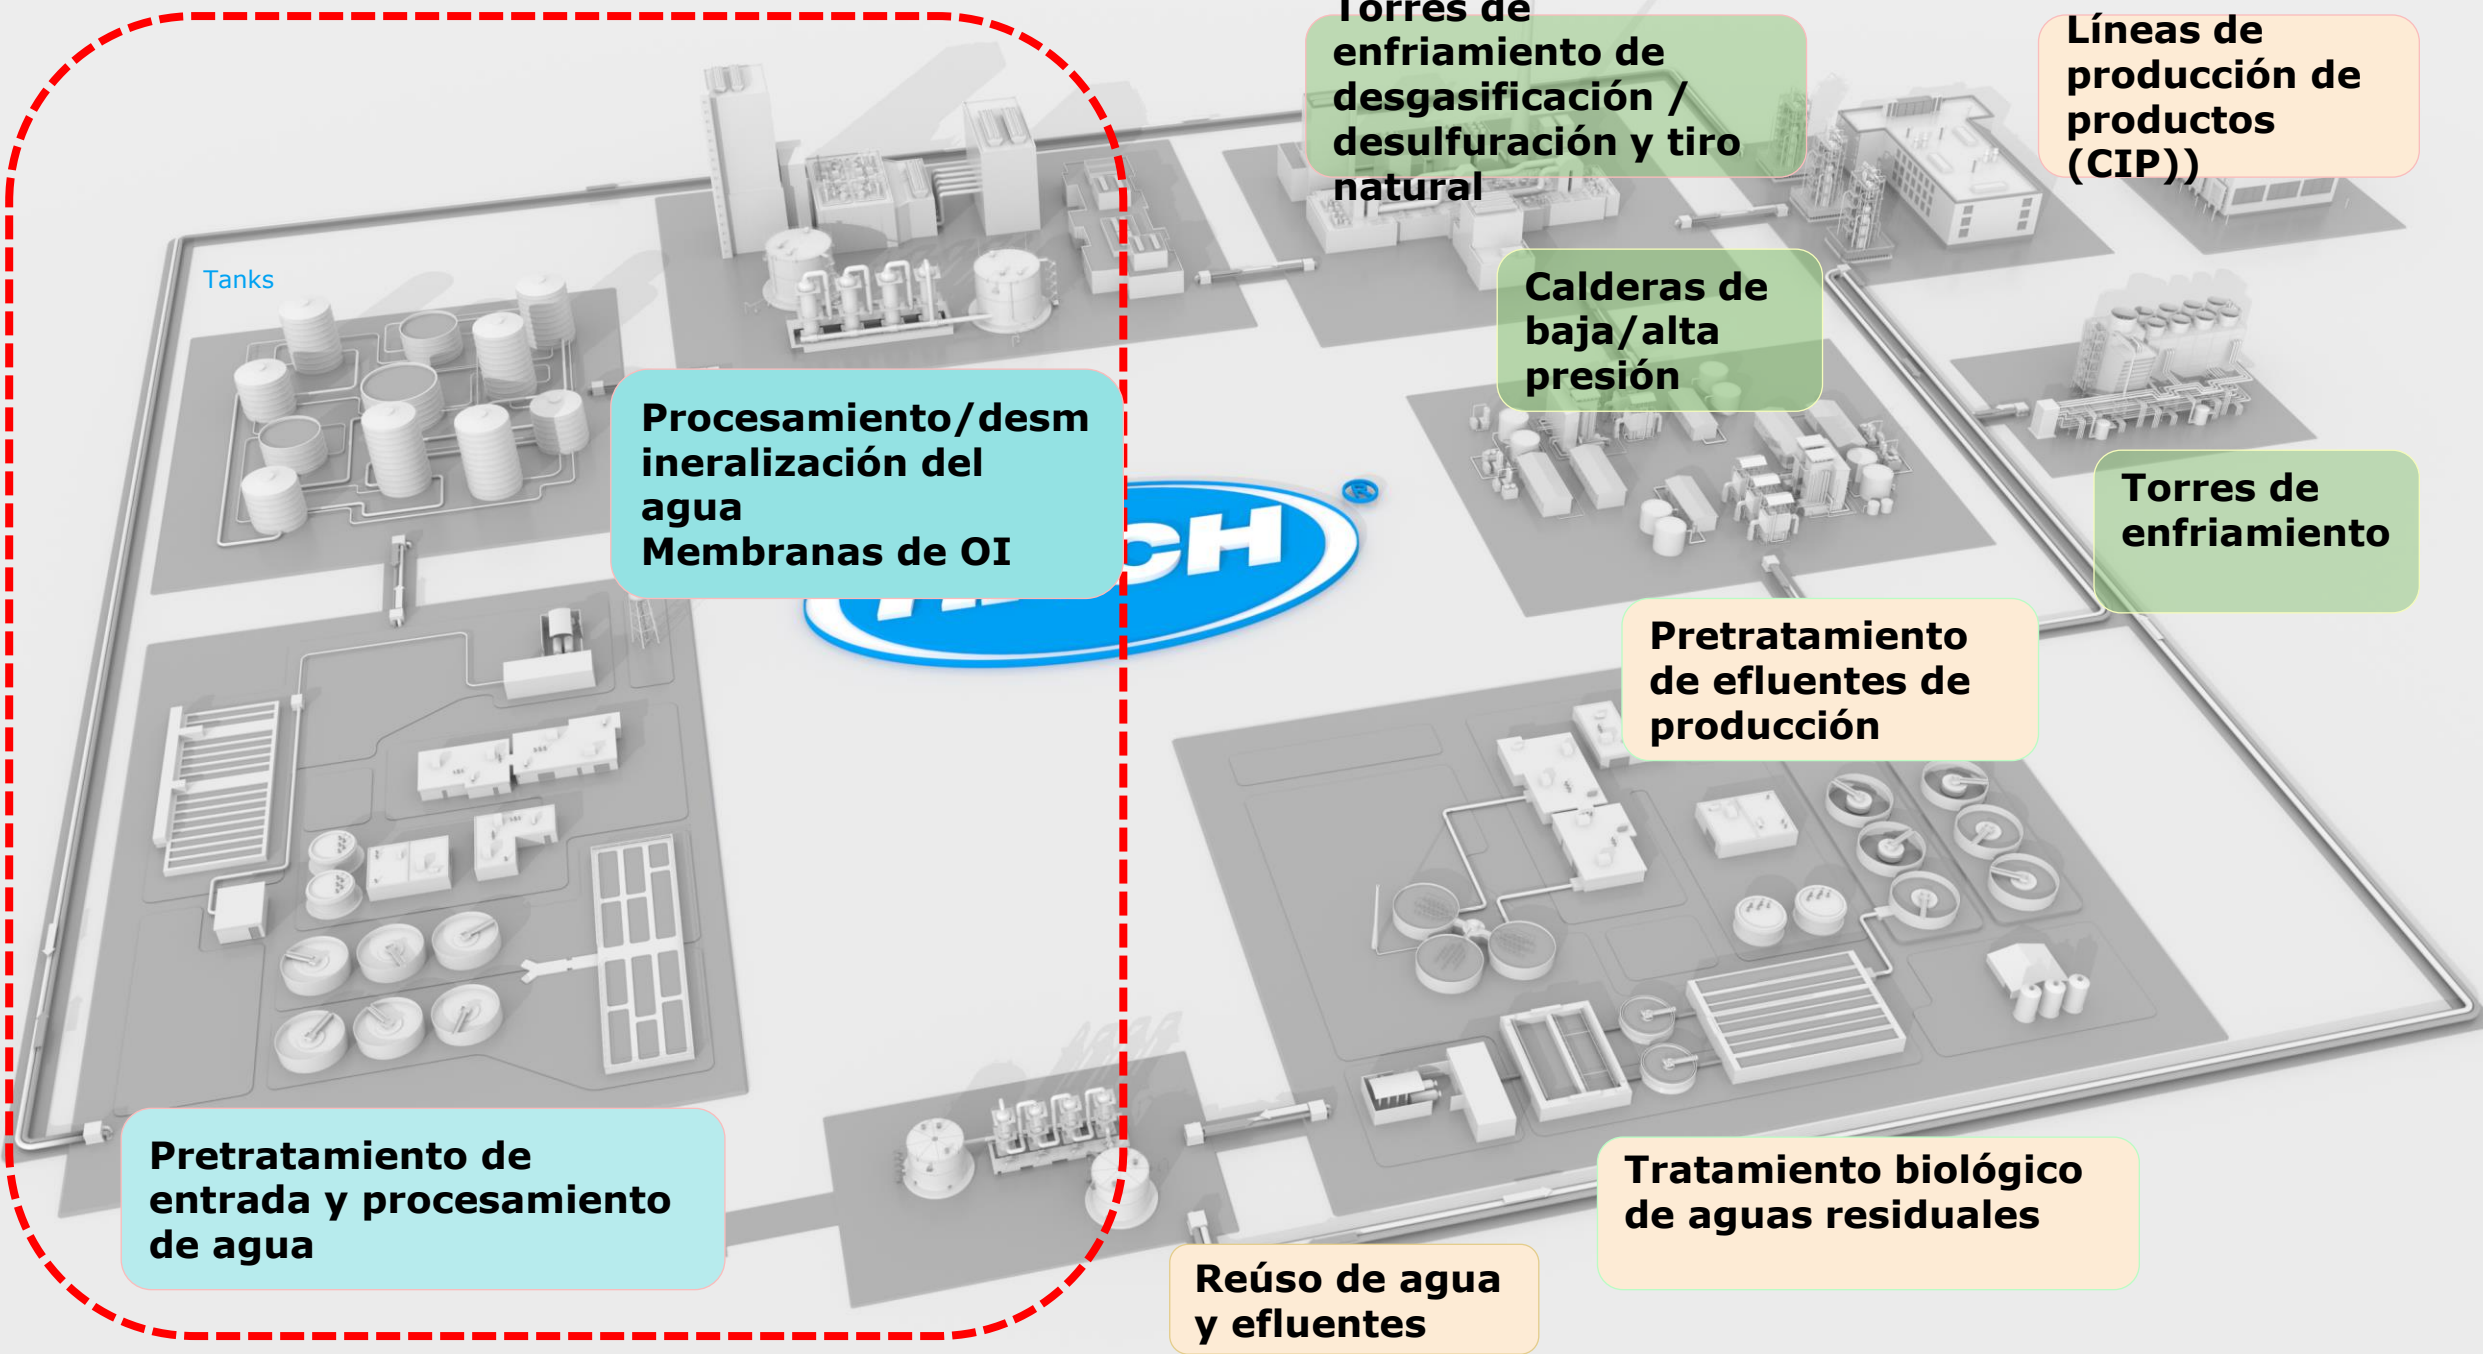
Tanks

Torres de enfriamiento de desgasificación / desulfuración y tiro natural

Líneas de producción de productos (CIP))

Calderas de baja/alta presión

Procesamiento/desmineralización del agua
Membranas de OI

Torres de enfriamiento

Pretratamiento de efluentes de producción

Pretratamiento de entrada y procesamiento de agua

Tratamiento biológico de aguas residuales

Reúso de agua y efluentes